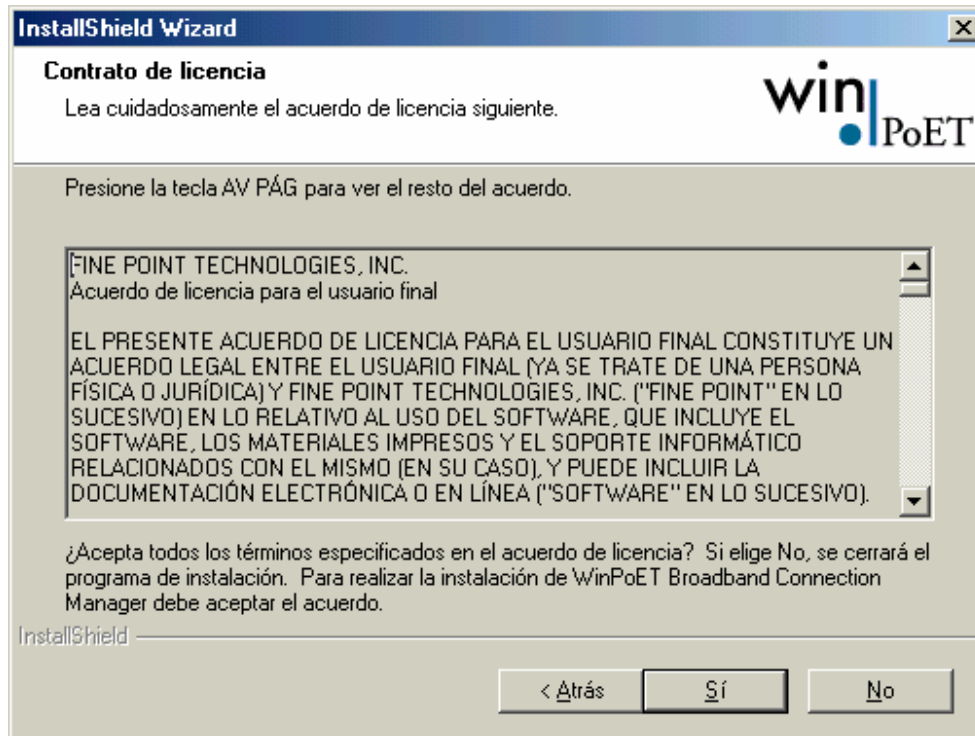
InstallShield Wizard

Contrato de licencia

Lea cuidadosamente el acuerdo de licencia siguiente.

win PoET

Presione la tecla AV PÁG para ver el resto del acuerdo.

FINE POINT TECHNOLOGIES, INC.
Acuerdo de licencia para el usuario final

EL PRESENTE ACUERDO DE LICENCIA PARA EL USUARIO FINAL CONSTITUYE UN ACUERDO LEGAL ENTRE EL USUARIO FINAL (YA SE TRATE DE UNA PERSONA FÍSICA O JURÍDICA) Y FINE POINT TECHNOLOGIES, INC. ("FINE POINT" EN LO SUCESIVO) EN LO RELATIVO AL USO DEL SOFTWARE, QUE INCLUYE EL SOFTWARE, LOS MATERIALES IMPRESOS Y EL SOPORTE INFORMÁTICO RELACIONADOS CON EL MISMO (EN SU CASO), Y PUEDE INCLUIR LA DOCUMENTACIÓN ELECTRÓNICA O EN LÍNEA ("SOFTWARE" EN LO SUCESIVO).

¿Acepta todos los términos especificados en el acuerdo de licencia? Si elige No, se cerrará el programa de instalación. Para realizar la instalación de WinPoET Broadband Connection Manager debe aceptar el acuerdo.

InstallShield

< Atrás | Sí | No